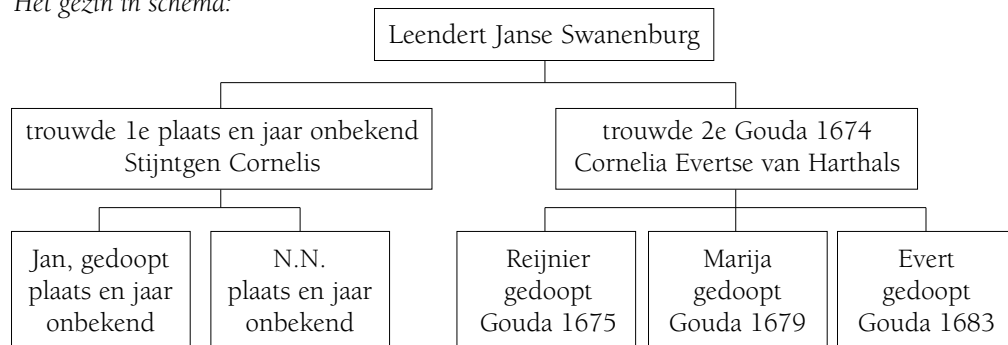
Het gezin in schema:

Leendert Janse Swanenburg

trouwde 1e plaats en jaar onbekend Stijntgen Cornelis

trouwde 2e Gouda 1674 Cornelia Evertse van Harthals

Jan, gedoopt plaats en jaar onbekend

N.N. plaats en jaar onbekend

Reijnier gedoopt Gouda 1675

Marija gedoopt Gouda 1679

Evert gedoopt Gouda 1683